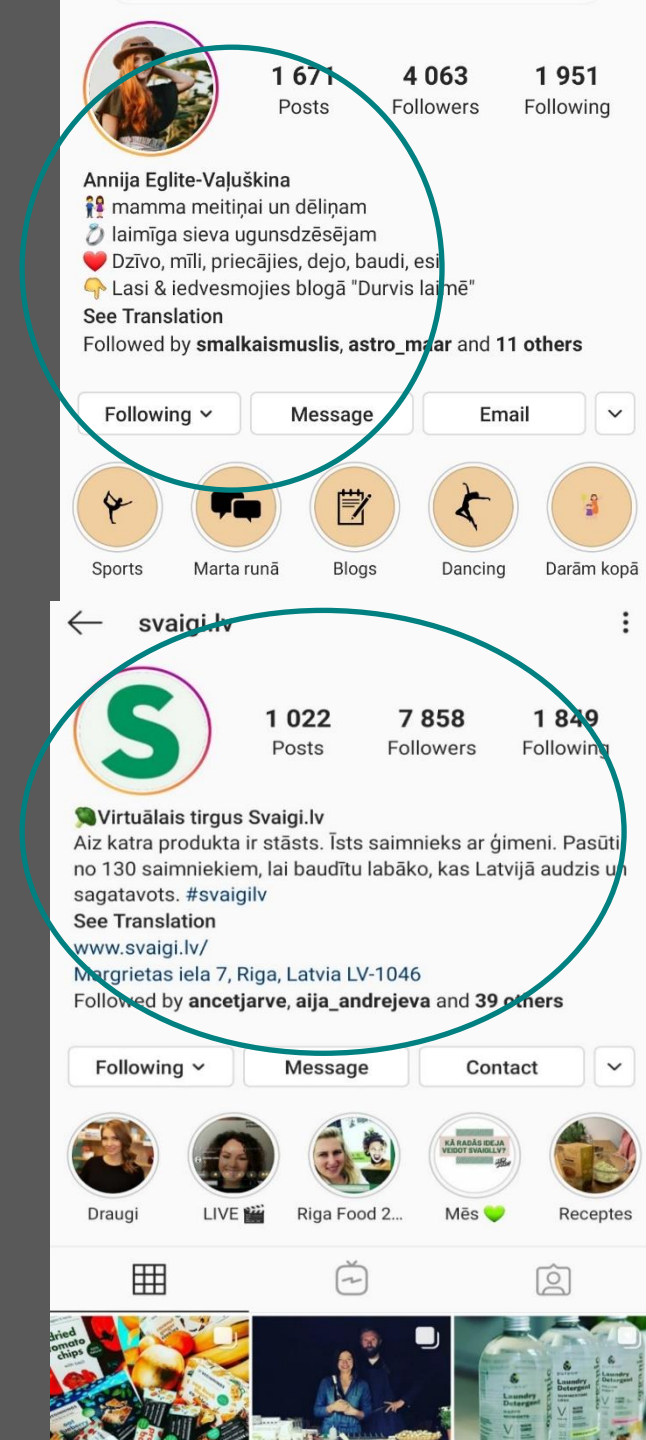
1 671
Posts
4 063
Followers
1 951
Following

Annija Eglite-Vaļuškina
👫 mamma meitiņai un dēliņam
💍 laimīga sieva ugunsdzēsējam
❤️ Dzīvo, mīli, priecājies, dejo, baudi, esi
👇 Lasi & iedvesmojies blogā "Durvis laimē"
See Translation
Followed by smalkaismuslis, astro_maar and 11 others

Following
Message
Email

Sports
Marta runā
Blogs
Dancing
Darām kopā

svaigi.lv

1 022
Posts
7 858
Followers
1 849
Following

🥦Virtuālais tirgus Svaigi.lv
Aiz katra produkta ir stāsts. Īsts saimnieks ar ģimeni. Pasūti no 130 saimniekiem, lai baudītu labāko, kas Latvijā audzis un sagatavots. #svaigilv
See Translation
www.svaigi.lv/
Margrietas iela 7, Riga, Latvia LV-1046
Followed by ancetjarve, aija_andrejeva and 39 others

Following
Message
Contact

KĀ RADĀS IDEJA VEIDOT SVAIGI.LV?

Draugi
LIVE 🎬
Riga Food 2...
Mēs 💚
Receptes

dried tomato chips

Laundry Detergent
Laundry Detergent